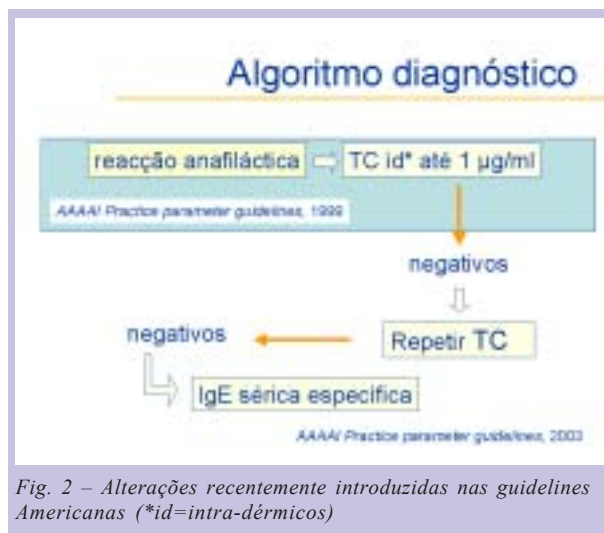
Algoritmo diagnóstico

reacção anafiláctica

TC id* até 1 µg/ml

AAAAI Practice parameter guidelines, 1999

negativos

Repetir TC

negativos

IgE sérica específica

AAAAI Practice parameter guidelines, 2003

Fig. 2 – Alterações recentemente introduzidas nas guidelines Americanas (*id=intra-dérmicos)